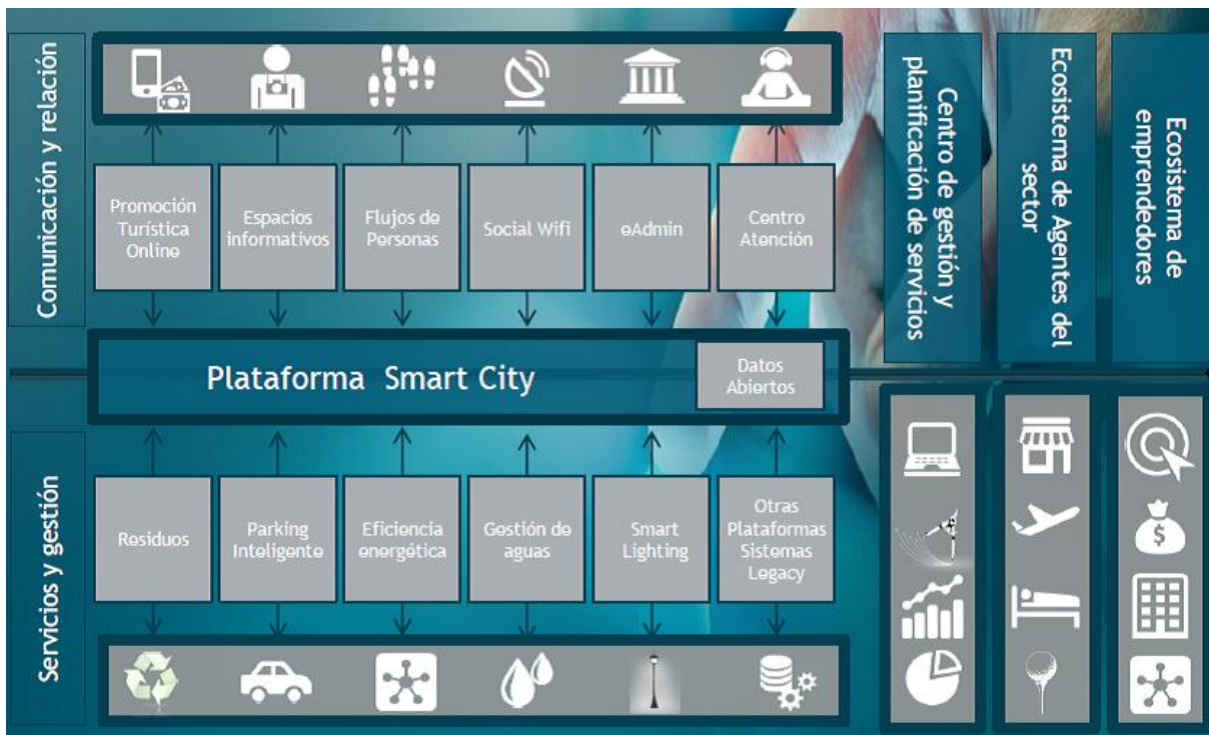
Comunicación y relación

Promoción Turística Online

Espacios informativos

Flujos de Personas

Social Wifi

eAdmin

Centro Atención

Centro de gestión y planificación de servicios

Ecosistema de Agentes del sector

Ecosistema de emprendedores

Plataforma Smart City

Datos Abiertos

Servicios y gestión

Residuos

Parking Inteligente

Eficiencia energética

Gestión de aguas

Smart Lighting

Otras Plataformas Sistemas Legacy